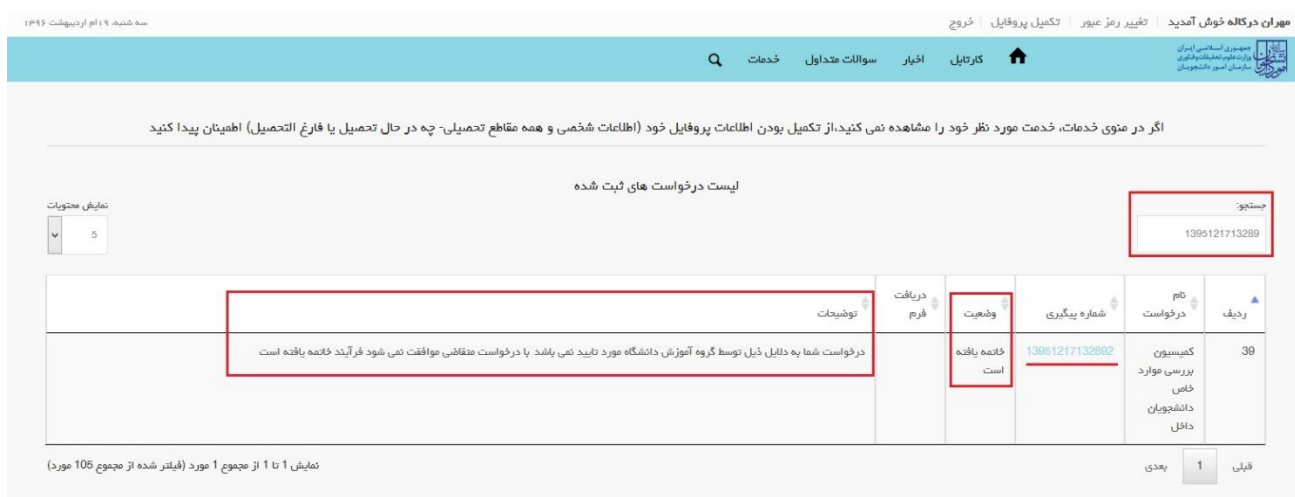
مهران درگاله خوش آمدید | تغییر رمز عبور | تکمیل پروفایل | خروج

سه شنبه، ۱۹ ام اردیبهشت ۱۳۹۶

جمهوری اسلامی ایران
وزارت علوم تحقیقات و فناوری
سازمان امور دانشجویان

کارتابل  اخبار  سوالات متداول  خدمات

اگر در منوی خدمات، خدمت مورد نظر خود را مشاهده نمی کنید،از تکمیل بودن اطلاعات پروفایل خود (اطلاعات شخصی و همه مقاطع تحصیلی- چه در حال تحصیل یا فارغ التحصیل) اطمینان پیدا کنید

لیست درخواست های ثبت شده

جستجو:
1395121713289

نمایش محتویات
5

| ردیف | نام درخواست | شماره پیگیری | وضعیت | دریافت فرم | توضیحات |
|---|---|---|---|---|---|
| 39 | کمیسیون بررسی موارد خاص دانشجویان داخل | 13951217132892 | خاتمه یافته است | | درخواست شما به دلایل ذیل توسط گروه آموزش دانشگاه مورد تایید نمی باشد با درخواست متقاضی موافقت نمی شود فرآیند خاتمه یافته است |

نمایش 1 تا 1 از مجموع 1 مورد (فیلتر شده از مجموع 105 مورد)

قبلی  1  بعدی